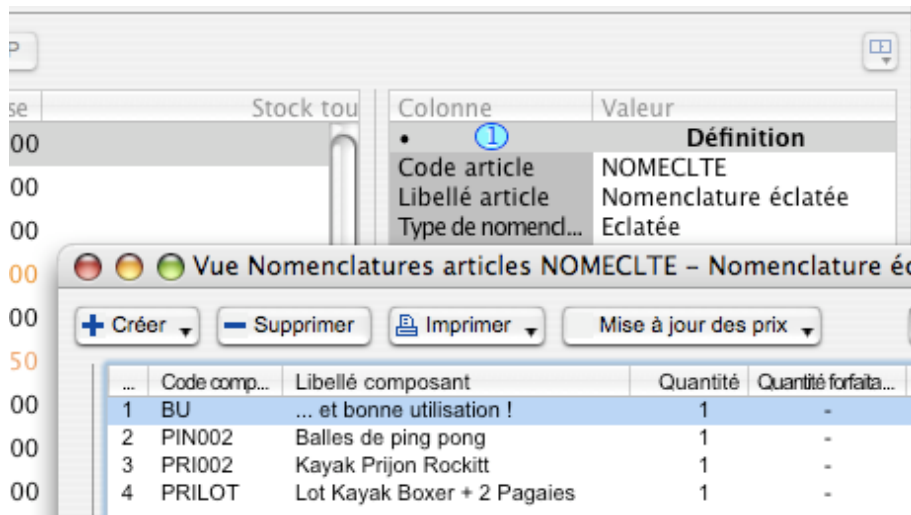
P

se | Stock tou
00
00
00
00
00
50
00
00
00

| Colonne | Valeur |
|---|---|
| • 1 | Définition |
| Code article | NOMECLTE |
| Libellé article | Nomenclature éclatée |
| Type de nomencl... | Eclatée |

Vue Nomenclatures articles NOMECLTE – Nomenclature éc

Créer | Supprimer | Imprimer | Mise à jour des prix

| ... | Code comp... | Libellé composant | Quantité | Quantité forfaita... |
|---|---|---|---|---|
| 1 | BU | ... et bonne utilisation ! | 1 | - |
| 2 | PIN002 | Balles de ping pong | 1 | - |
| 3 | PRI002 | Kayak Prijon Rockitt | 1 | - |
| 4 | PRILOT | Lot Kayak Boxer + 2 Pagaies | 1 | - |